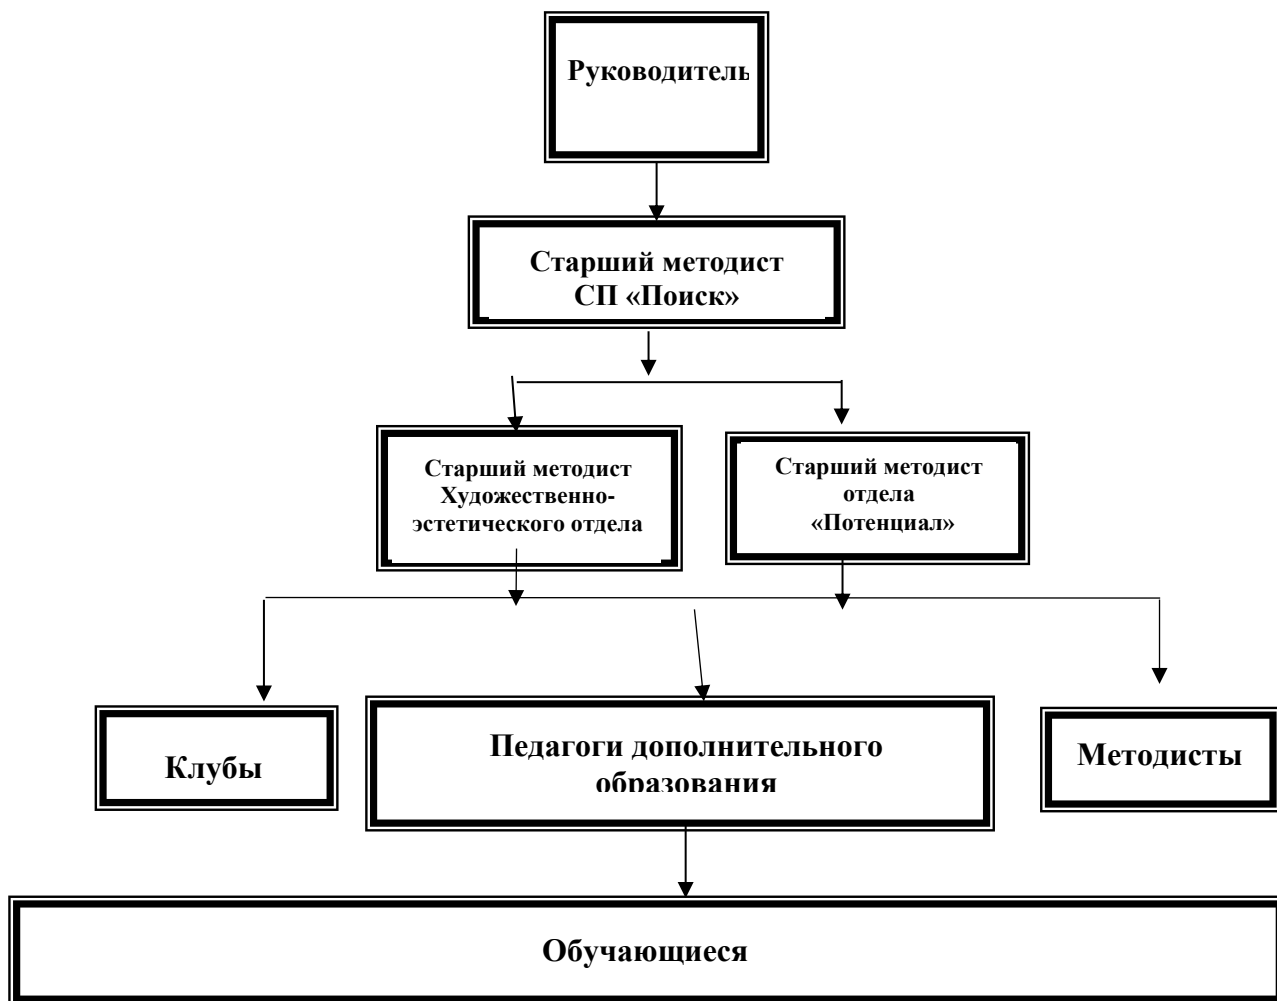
Руководитель

Старший методист СП «Поиск»

Старший методист Художественно-эстетического отдела

Старший методист отдела «Потенциал»

Клубы

Педагоги дополнительного образования

Методисты

Обучающиеся